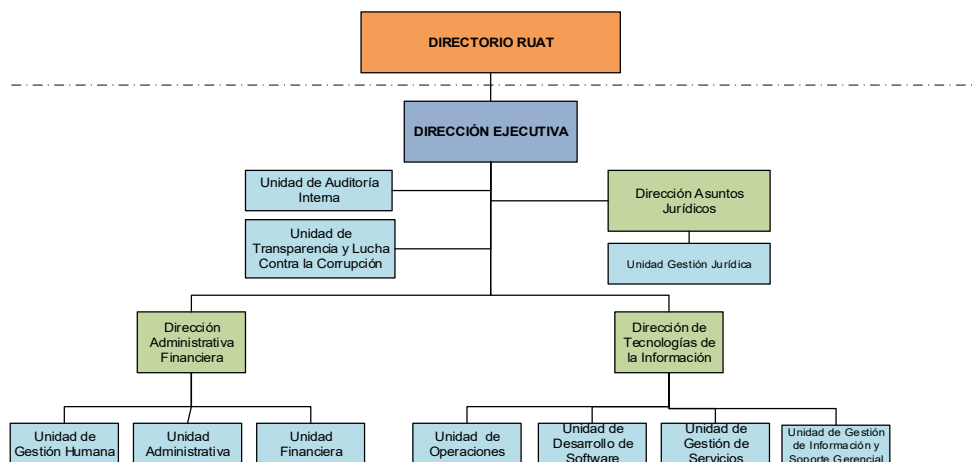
DIRECTORIO RUAT

DIRECCIÓN EJECUTIVA

Unidad de Auditoría Interna

Unidad de Transparencia y Lucha Contra la Corrupción

Dirección Asuntos Jurídicos

Unidad Gestión Jurídica

Dirección Administrativa Financiera

Dirección de Tecnologías de la Información

Unidad de Gestión Humana

Unidad Administrativa

Unidad Financiera

Unidad de Operaciones

Unidad de Desarrollo de Software

Unidad de Gestión de Servicios

Unidad de Gestión de Información y Soporte Gerencial